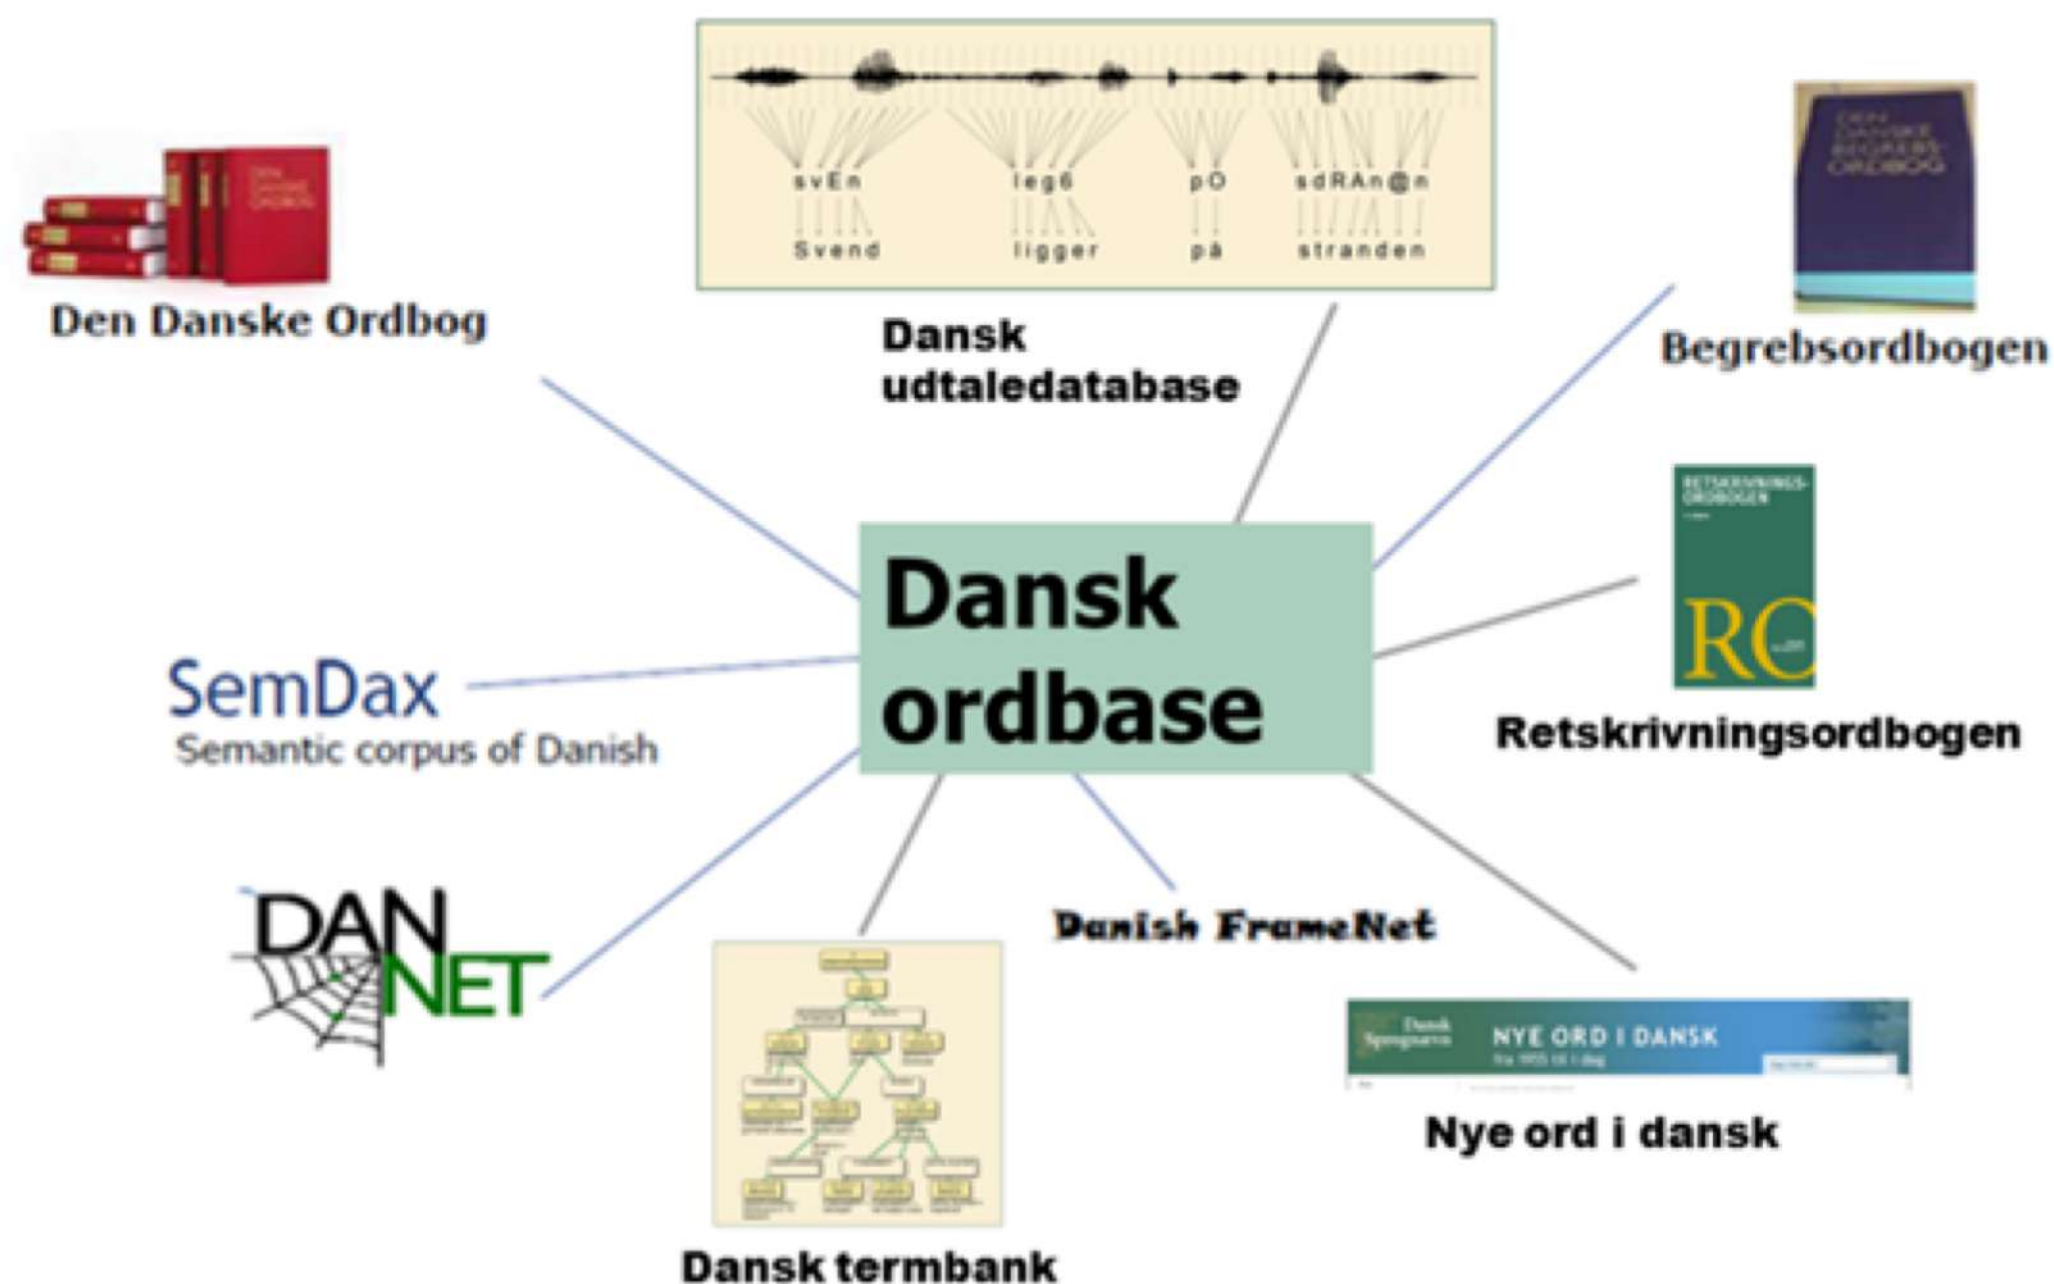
svEn leg6 pO sdRAn@n

Svend ligger på stranden

Dansk udtaledatabase

DEN DANSKE ORDBOG

Den Danske Ordbog

DEN DANSKE BEGREBS-ORDBOG

Begrebsordbogen

RETSKRIVNINGS-ORDBOGEN

RO

Retskrivningsordbogen

Dansk ordbase

SemDax

Semantic corpus of Danish

DAN NET

Danish FrameNet

Dansk Sprognævn NYE ORD I DANSK fra 1955 til i dag

Nye ord i dansk

Dansk termbank